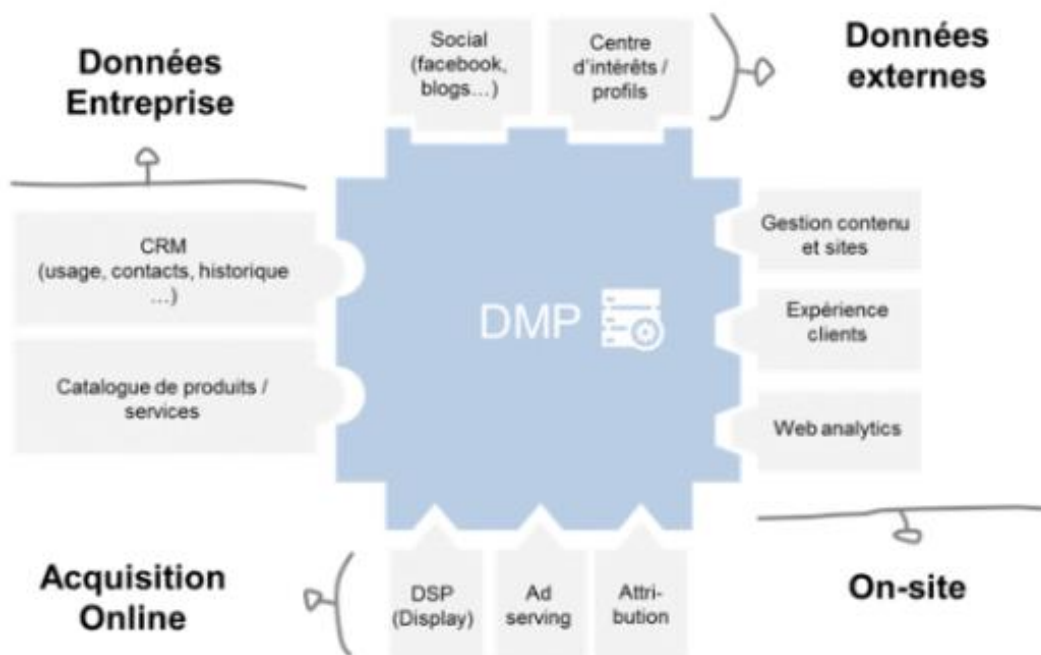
Données Entreprise

Social (facebook, blogs…)

Centre d'intérêts / profils

Données externes

CRM (usage, contacts, historique …)

Catalogue de produits / services

DMP

Gestion contenu et sites

Expérience clients

Web analytics

Acquisition Online

DSP (Display)

Ad serving

Attri-bution

On-site